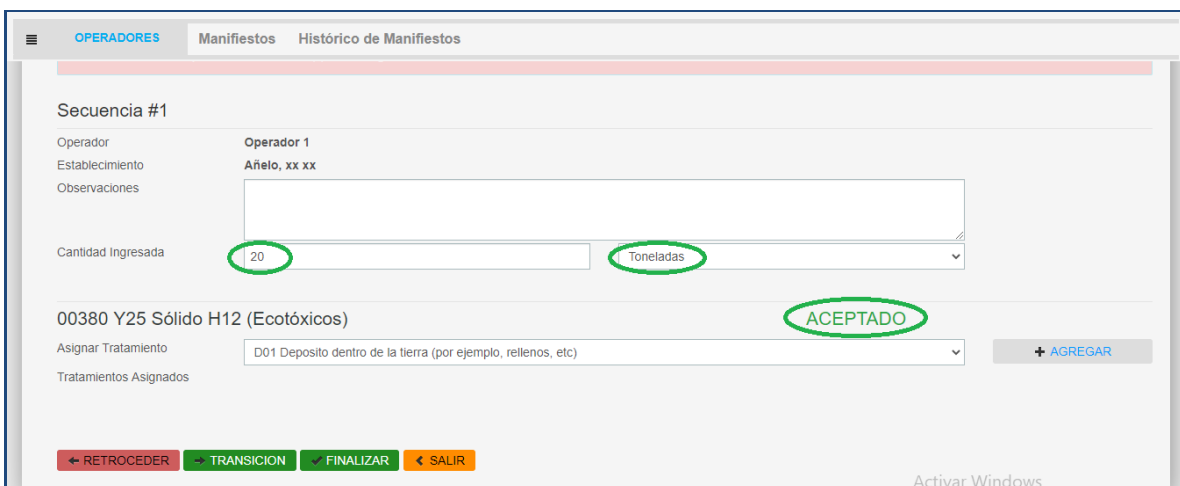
OPERADORES Manifiestos Histórico de Manifiestos

Secuencia #1

Operador Operador 1
Establecimiento Añelo, xx xx
Observaciones

Cantidad Ingresada 20 Toneladas

00380 Y25 Sólido H12 (Ecotóxicos)

ACEPTADO

Asignar Tratamiento D01 Deposito dentro de la tierra (por ejemplo, rellenos, etc)

+ AGREGAR

Tratamientos Asignados

← RETROCEDER → TRANSICION ✔ FINALIZAR ‹ SALIR

Activar Windows